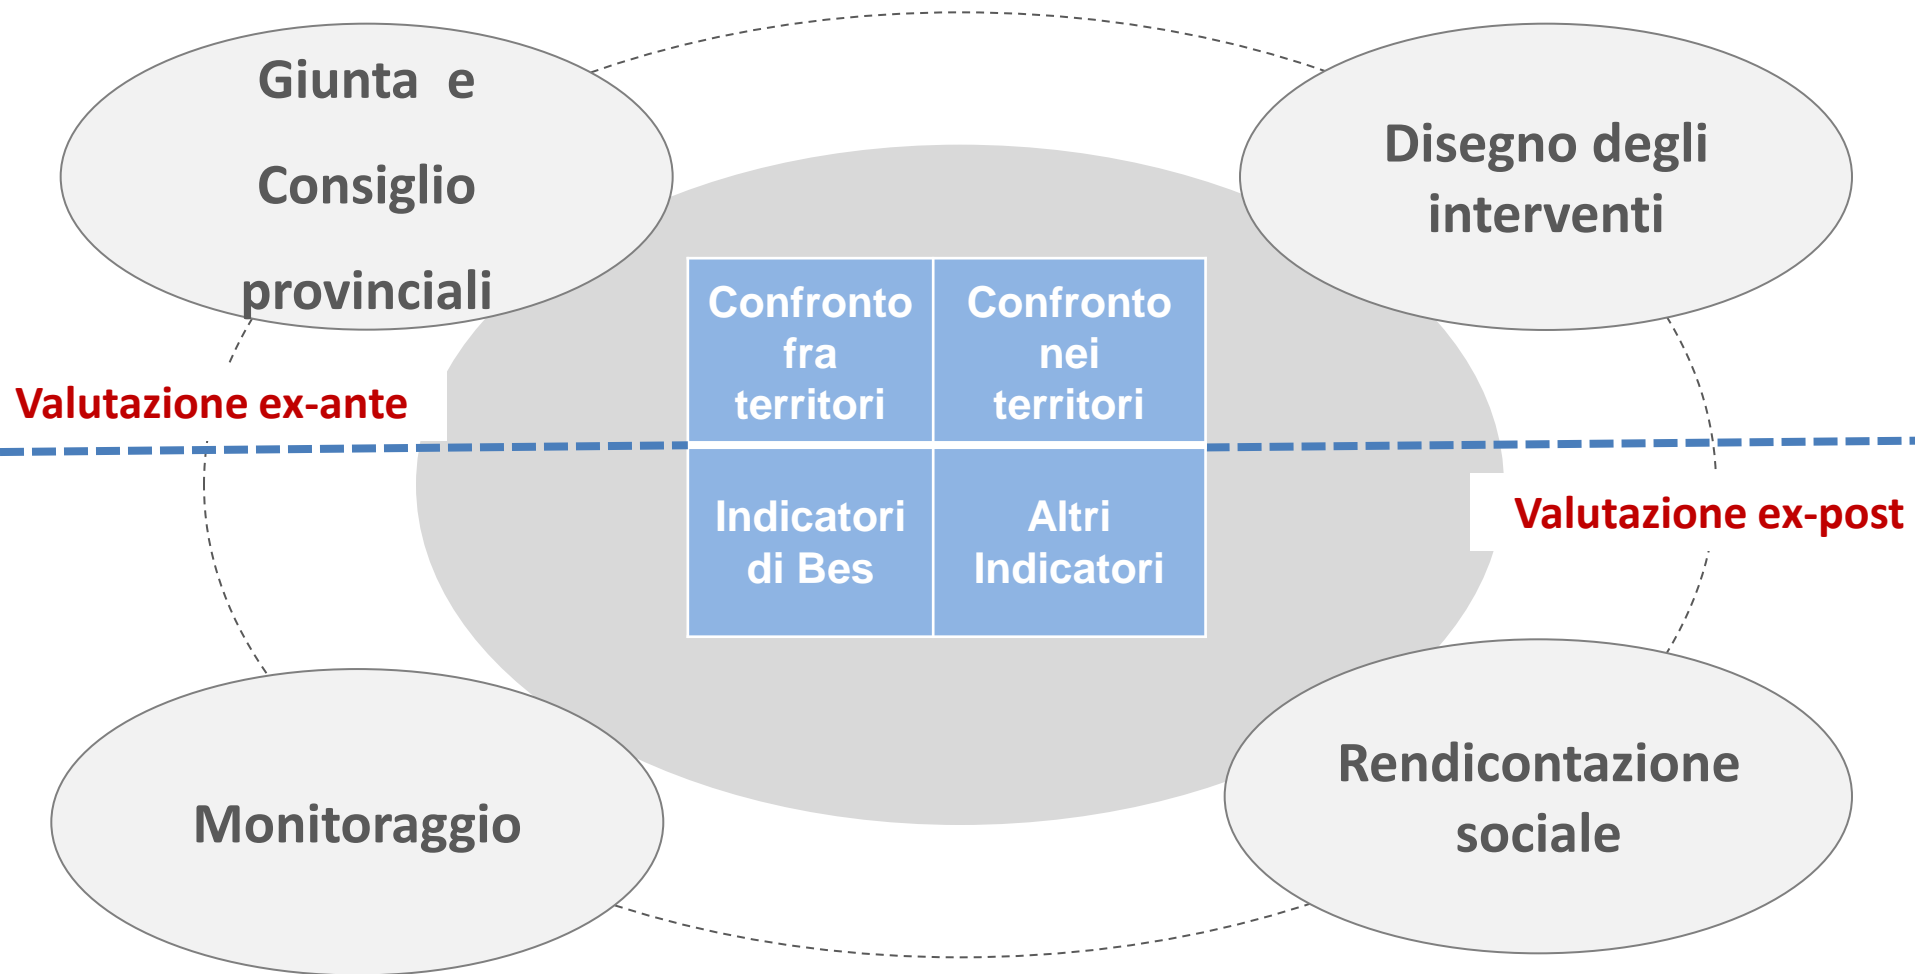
Giunta e Consiglio provinciali

Disegno degli interventi

Confronto fra territori

Confronto nei territori

Valutazione ex-ante

Indicatori di Bes

Altri Indicatori

Valutazione ex-post

Monitoraggio

Rendicontazione sociale